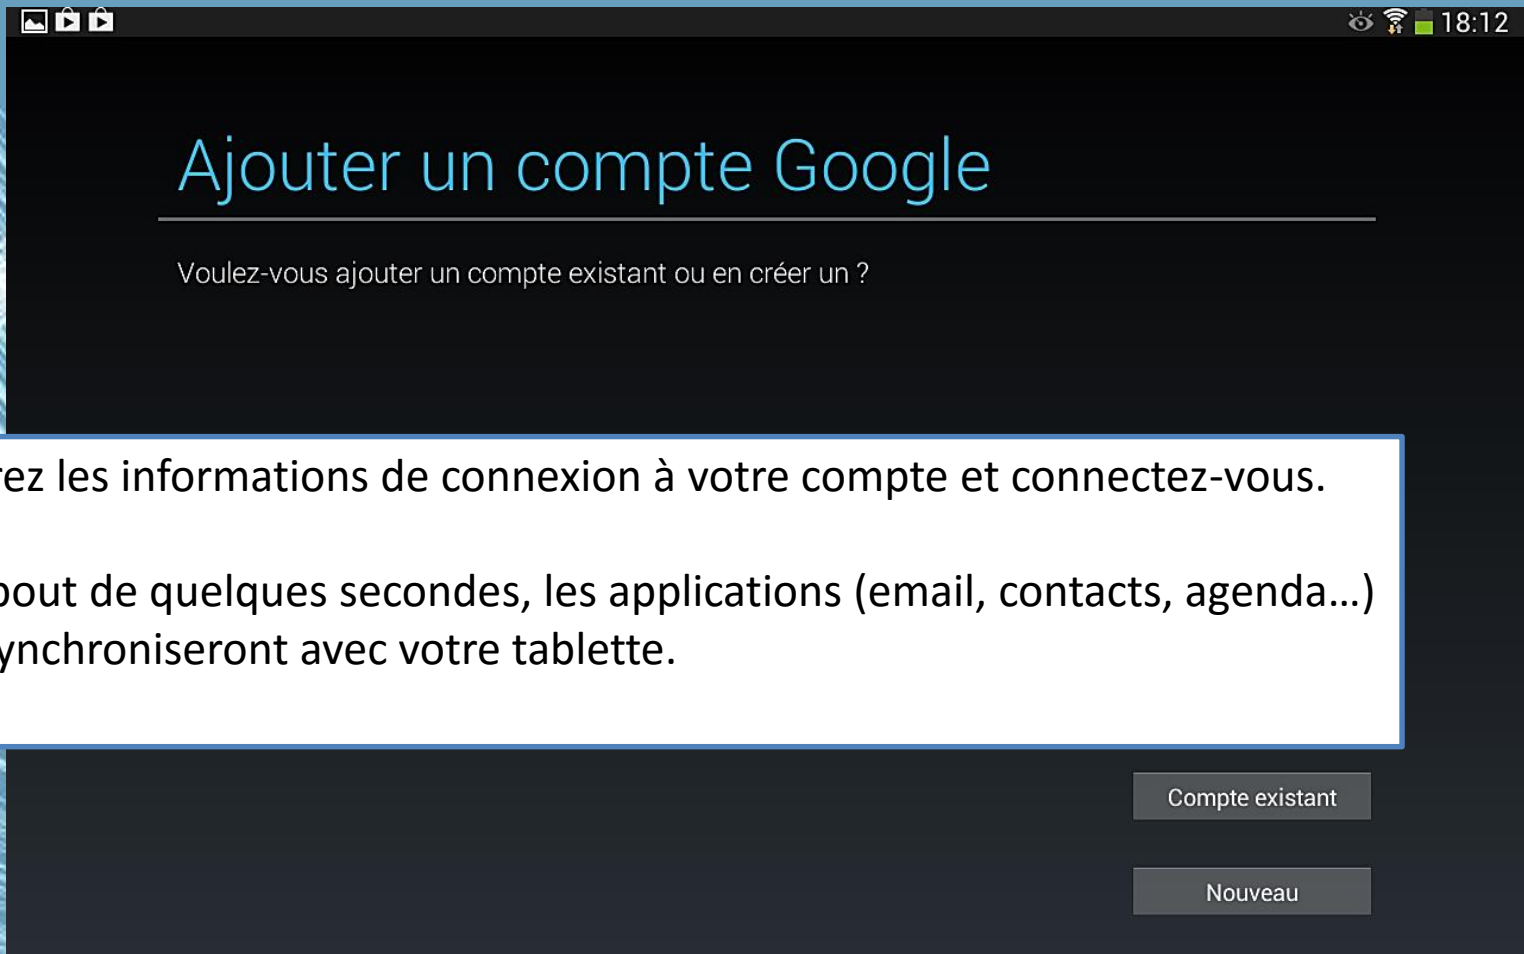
18:12

Ajouter un compte Google

Voulez-vous ajouter un compte existant ou en créer un ?

ez les informations de connexion à votre compte et connectez-vous.

bout de quelques secondes, les applications (email, contacts, agenda…) ynchroniseront avec votre tablette.

Compte existant

Nouveau